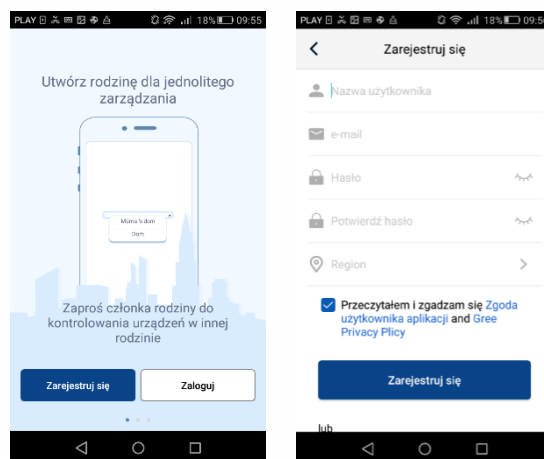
PLAY 18% 09:55

Utwórz rodzinę dla jednolitego zarządzania

Mama's dom
Dom

Zaproś członka rodziny do kontrolowania urządzeń w innej rodzinie

Zarejestruj się
Zaloguj

PLAY 18% 09:55

Zarejestruj się

Nazwa użytkownika

e-mail

Hasło

Potwierdź hasło

Region

Przeczytałem i zgadzam się Zgoda użytkownika aplikacji and Gree Privacy Plicy

Zarejestruj się

lub